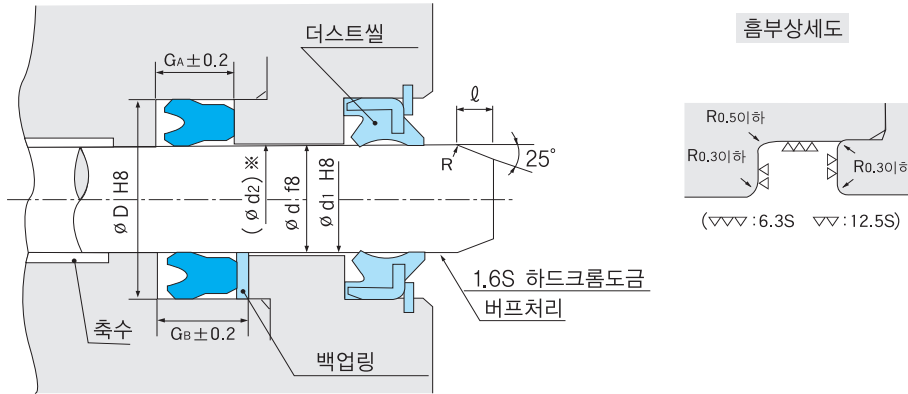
더스트씰

$G_A \pm 0.2$

$\ell$

R

25°

※

($\phi$ d2)

$\phi$ D H8

$\phi$ d f8

$\phi$ d1 H8

1.6S 하드크롬도금

버프처리

축수

$G_B \pm 0.2$

백업링

홈부상세도

R0.5이하

R0.3이하

R0.3이하

(▽▽▽ : 6.3S ▽▽ : 12.5S)